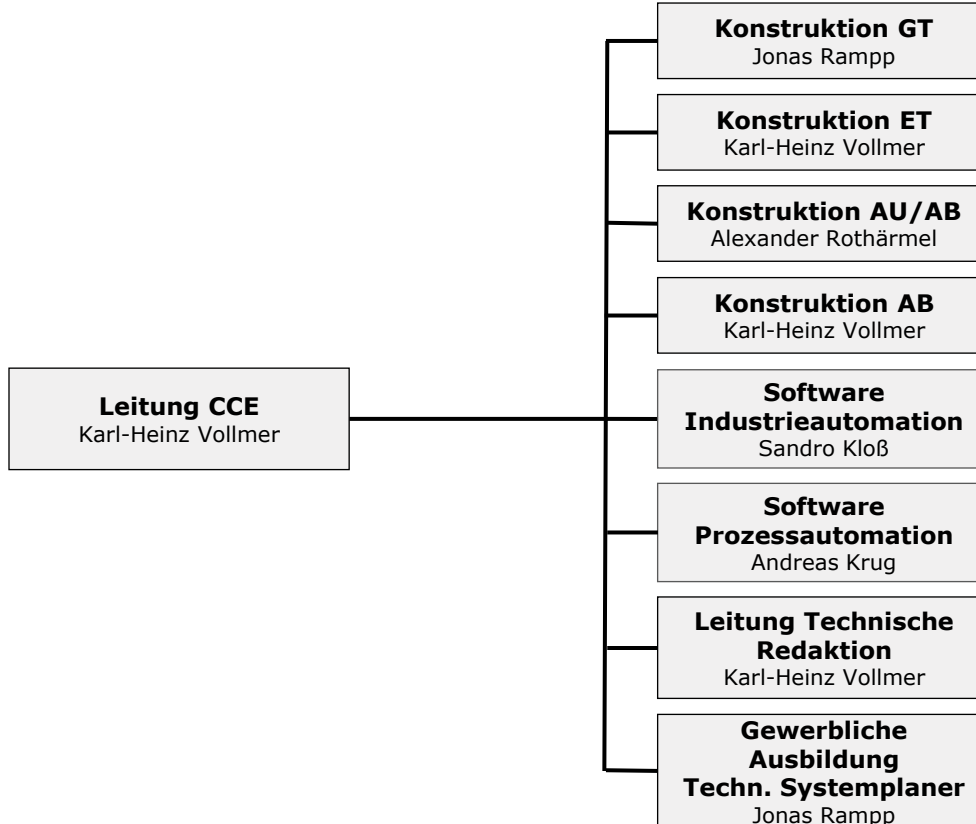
Leitung CCE
Karl-Heinz Vollmer

Konstruktion GT
Jonas Rampp

Konstruktion ET
Karl-Heinz Vollmer

Konstruktion AU/AB
Alexander Rothärmel

Konstruktion AB
Karl-Heinz Vollmer

Software Industrieautomation
Sandro Kloß

Software Prozessautomation
Andreas Krug

Leitung Technische Redaktion
Karl-Heinz Vollmer

Gewerbliche Ausbildung Techn. Systemplaner
Jonas Rampp